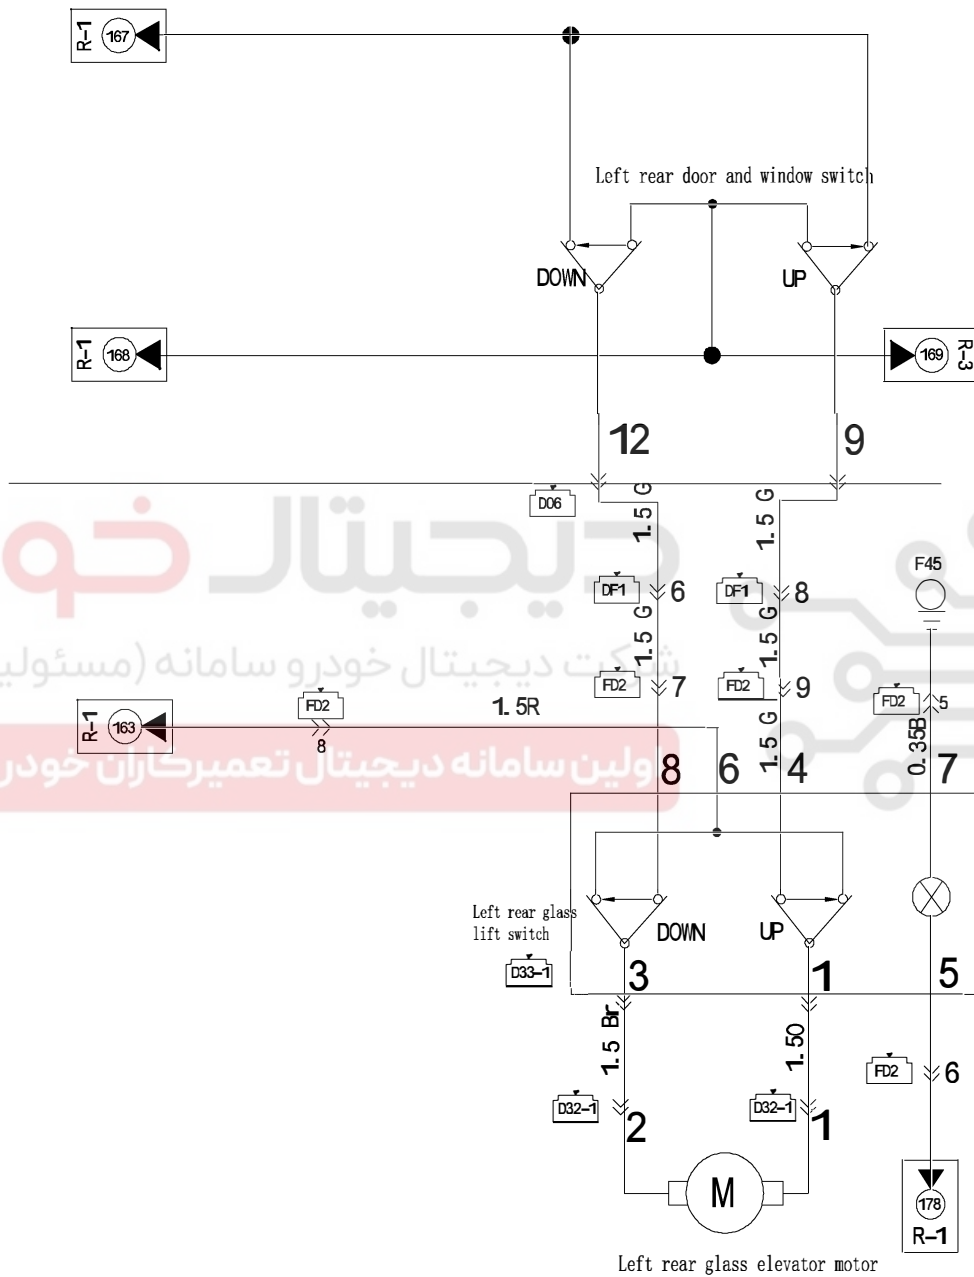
R-1 167

Left rear door and window switch

DOWN UP

R-1 168

169 R-3

12 9

D06

1.5 G 1.5 G

F45

DF1 6 DF1 8

1.5 G 1.5 G

FD2 7 FD2 9

R-1 163

FD2 8

1.5R

FD2 5

0.35B

1.5 G

8 6 4 7

Left rear glass lift switch

DOWN UP

D33-1

3 1 5

1.5 Br 1.50

FD2 6

D32-1 2 D32-1 1

M

178 R-1

Left rear glass elevator motor

دیجیتال خودرو
شرکت دیجیتال خودرو سامانه (مسئولیت
اولین سامانه دیجیتال تعمیرکاران خودرو